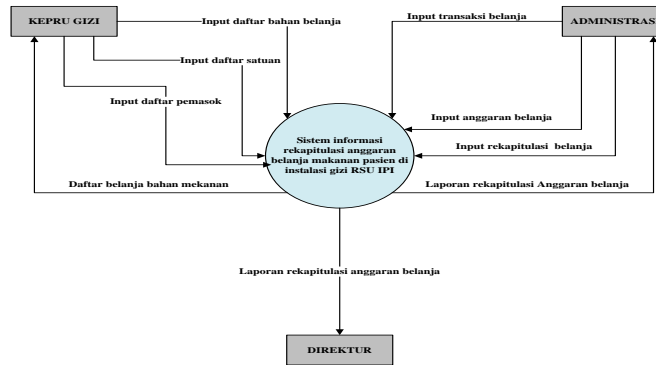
KEPRU GIZI

Input daftar bahan belanja

Input transaksi belanja

ADMINISTRASI

Input daftar satuan

Input daftar pemasok

Input anggaran belanja

Input rekapitulasi belanja

Sistem informasi rekapitulasi anggaran belanja makanan pasien di instalasi gizi RSU IPI

Daftar belanja bahan mekanan

Laporan rekapitulasi Anggaran belanja

Laporan rekapitulasi anggaran belanja

DIREKTUR